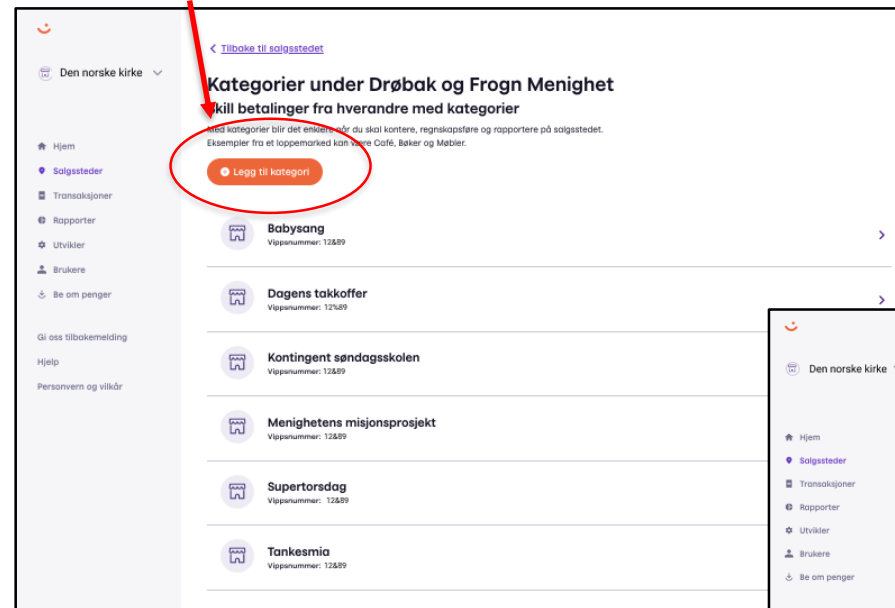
Den norske kirke

Hjem
Salgssteder
Transaksjoner
Rapporter
Utvikler
Brukere
Be om penger

Gi oss tilbakemelding
Hjelp
Personvern og vilkår

< Tilbake til salgsstedet

Kategorier under Drøbak og Frogn Menighet
Skill betalinger fra hverandre med kategorier

Med kategorier blir det enklere når du skal kontere, regnskapsføre og rapportere på salgsstedet. Eksempler fra et loppemarked kan være Café, Bøker og Møbler.

Legg til kategori

Babysang
Vippsnummer: 12&89

Dagens takkoffer
Vippsnummer: 12%89

Kontingent søndagsskolen
Vippsnummer: 12&89

Menighetens misjonsprosjekt
Vippsnummer: 12&89

Supertorsdag
Vippsnummer: 12&89

Tankesmia
Vippsnummer: 12&89

Den norske kirke

Hjem
Salgssteder
Transaksjoner
Rapporter
Utvikler
Brukere
Be om penger